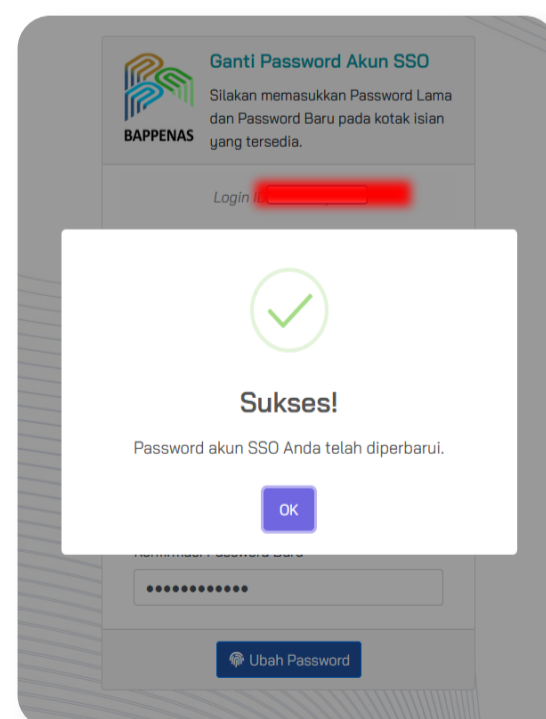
BAPPENAS

Ganti Password Akun SSO

Silakan memasukkan Password Lama dan Password Baru pada kotak isian yang tersedia.

Login ID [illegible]

Sukses!

Password akun SSO Anda telah diperbarui.

OK

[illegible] Password Baru

••••••••••••

Ubah Password